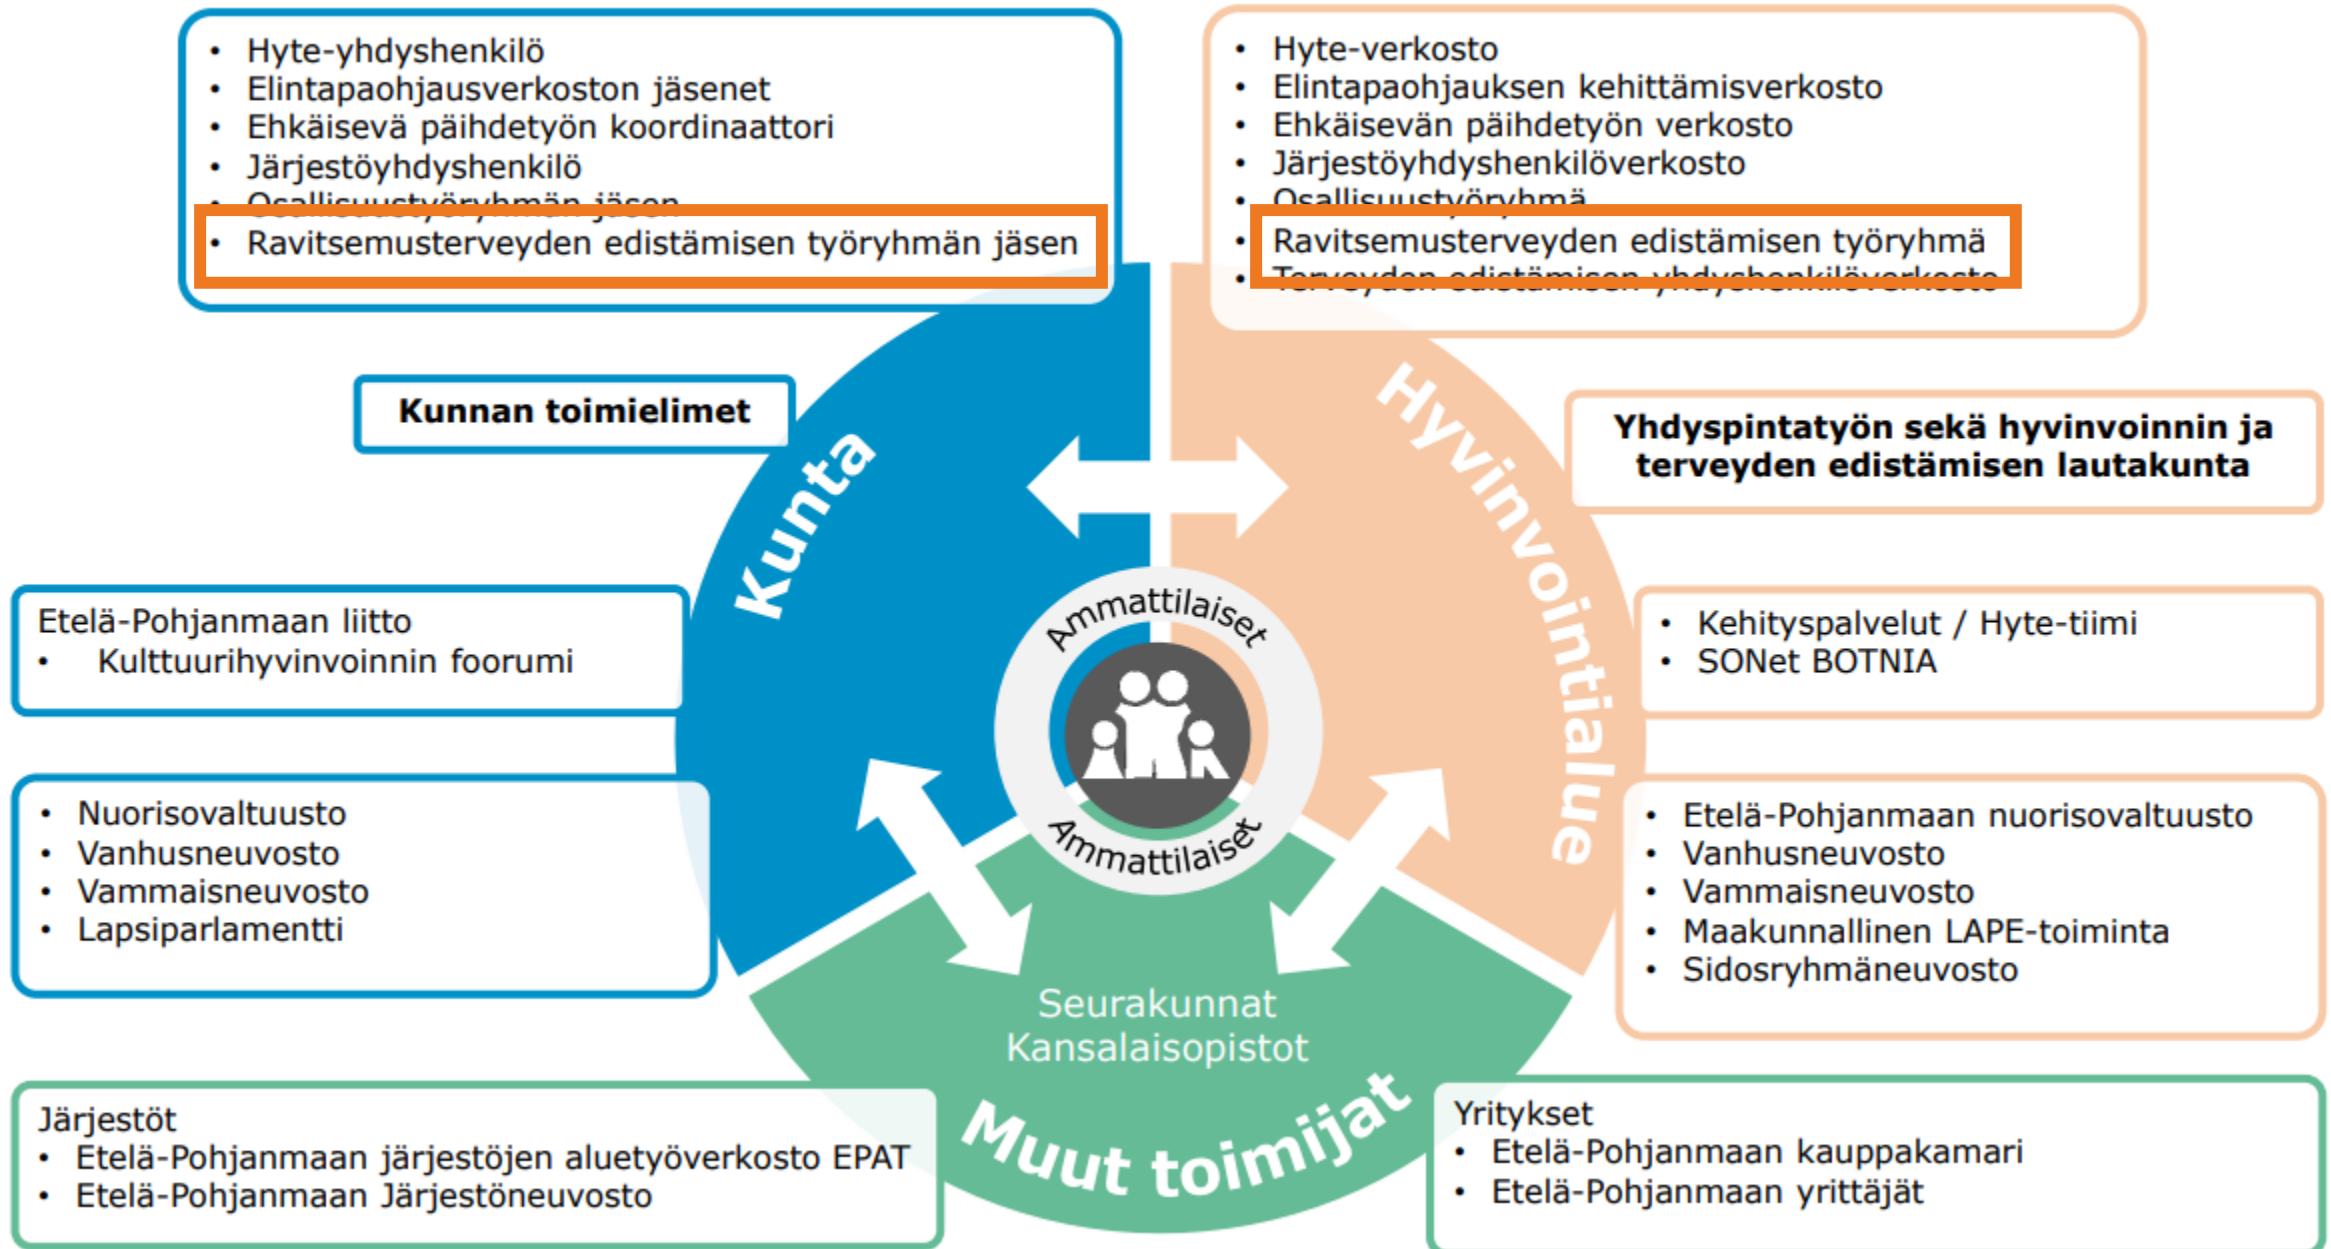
- Hyte-yhdyshenkilö
- Elintapaohjausverkoston jäsenet
- Ehkäisevä päihdetyön koordinaattori
- Järjestöyhdyshenkilö
- Osallisuustyöryhmän jäsen
- Ravitsemusterveyden edistämisen työryhmän jäsen

- Hyte-verkosto
- Elintapaohjauksen kehittämisverkosto
- Ehkäisevän päihdetyön verkosto
- Järjestöyhdyshenkilöverkosto
- Osallisuustyöryhmä
- Ravitsemusterveyden edistämisen työryhmä
- Terveyden edistämisen yhdyshenkilöverkosto

Kunnan toimielimet

Kunta

Hyvinvointialue

Yhdyspintatyön sekä hyvinvoinnin ja terveyden edistämisen lautakunta

Etelä-Pohjanmaan liitto
- Kulttuurihyvinvoinnin foorumi

Ammattilaiset

Ammattilaiset

- Kehityspalvelut / Hyte-tiimi
- SONet BOTNIA

- Nuorisovaltuusto
- Vanhusneuvosto
- Vammaisneuvosto
- Lapsiparlamentti

- Etelä-Pohjanmaan nuorisovaltuusto
- Vanhusneuvosto
- Vammaisneuvosto
- Maakunnallinen LAPE-toiminta
- Sidosryhmäneuvosto

Seurakunnat
Kansalaisopistot

Muut toimijat

Järjestöt
- Etelä-Pohjanmaan järjestöjen aluetyöverkosto EPAT
- Etelä-Pohjanmaan Järjestöneuvosto

Yritykset
- Etelä-Pohjanmaan kauppakamari
- Etelä-Pohjanmaan yrittäjät